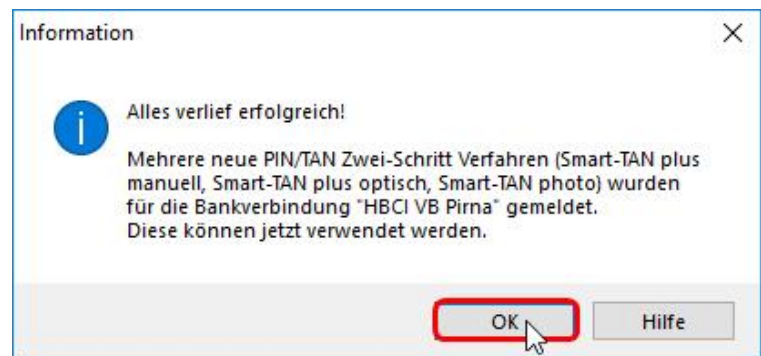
Information

×

Alles verlief erfolgreich!

Mehrere neue PIN/TAN Zwei-Schritt Verfahren (Smart-TAN plus manuell, Smart-TAN plus optisch, Smart-TAN photo) wurden für die Bankverbindung "HBCI VB Pirna" gemeldet.
Diese können jetzt verwendet werden.

OK

Hilfe